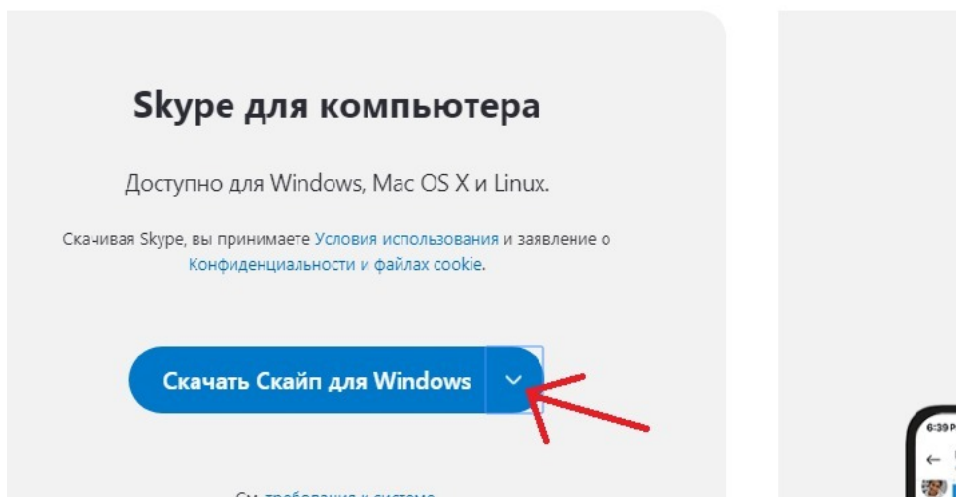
Skype для компьютера

Доступно для Windows, Mac OS X и Linux.

Скачивая Skype, вы принимаете Условия использования и заявление о Конфиденциальности и файлах cookie.

Скачать Скайп для Windows

См. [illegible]

6:39 P